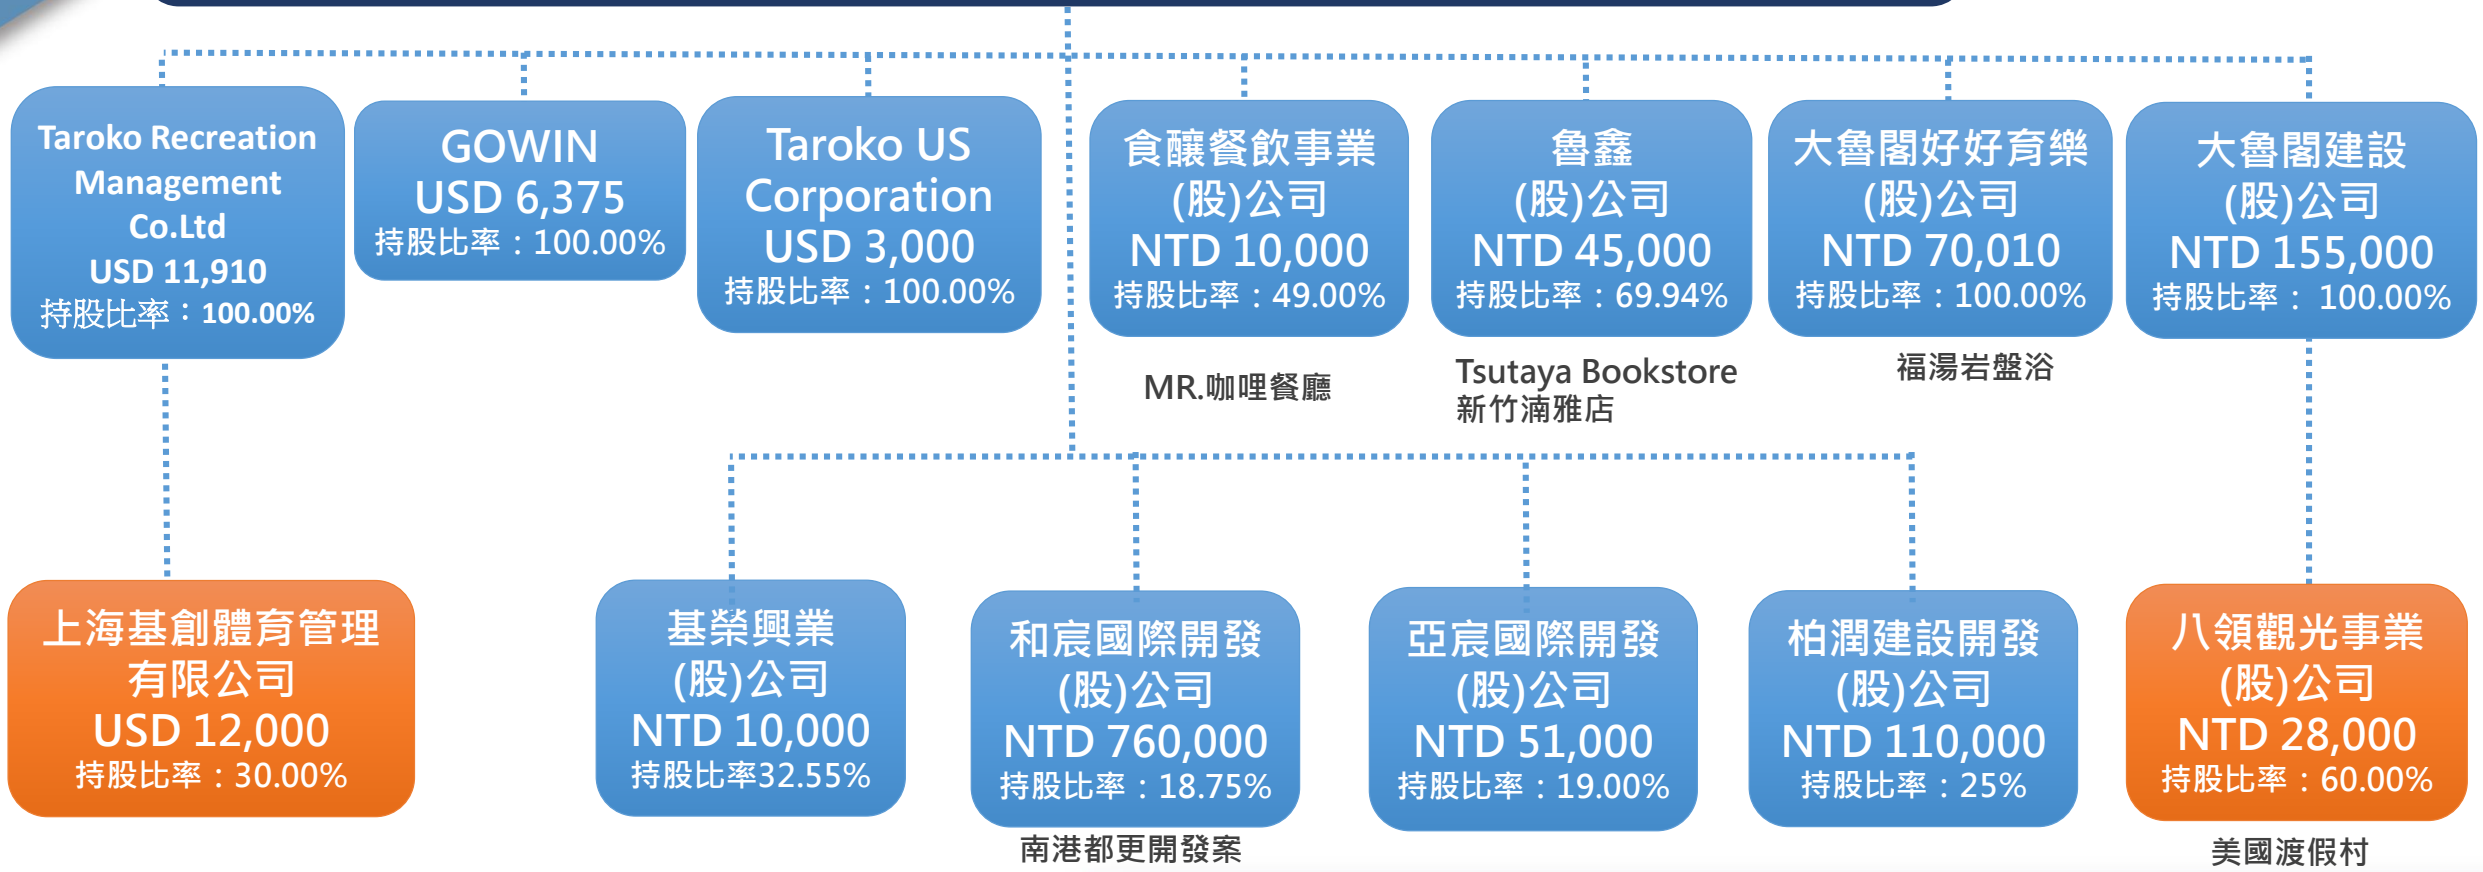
Taroko Recreation Management Co.Ltd
USD 11,910
持股比率：100.00%

GOWIN
USD 6,375
持股比率：100.00%

Taroko US Corporation
USD 3,000
持股比率：100.00%

食釀餐飲事業
(股)公司
NTD 10,000
持股比率：49.00%

MR.咖哩餐廳

魯鑫
(股)公司
NTD 45,000
持股比率：69.94%

Tsutaya Bookstore
新竹湳雅店

大魯閣好好育樂
(股)公司
NTD 70,010
持股比率：100.00%

福湯岩盤浴

大魯閣建設
(股)公司
NTD 155,000
持股比率： 100.00%

上海基創體育管理
有限公司
USD 12,000
持股比率：30.00%

基榮興業
(股)公司
NTD 10,000
持股比率32.55%

和宸國際開發
(股)公司
NTD 760,000
持股比率：18.75%

南港都更開發案

亞宸國際開發
(股)公司
NTD 51,000
持股比率：19.00%

柏潤建設開發
(股)公司
NTD 110,000
持股比率：25%

八領觀光事業
(股)公司
NTD 28,000
持股比率：60.00%

美國渡假村